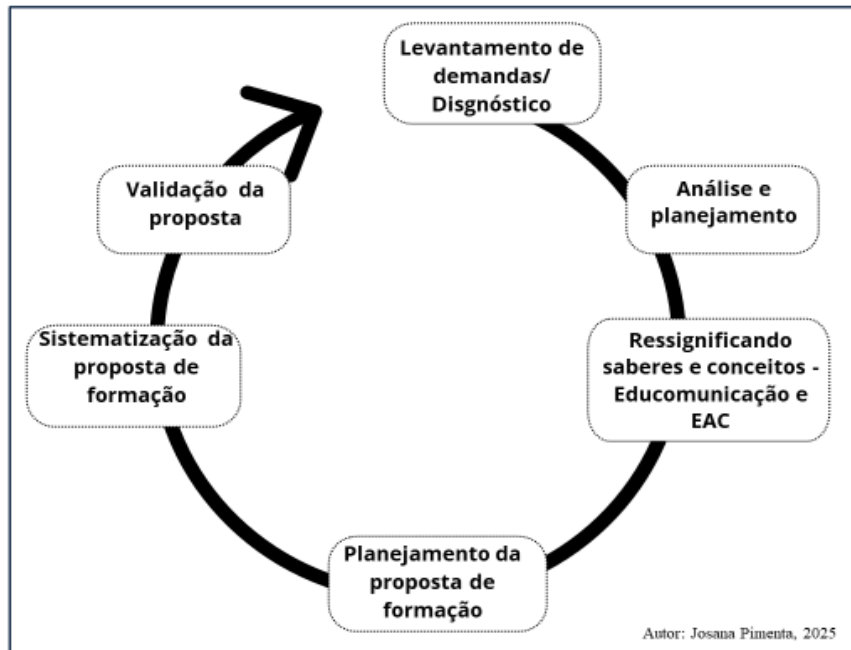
Levantamento de demandas/ Disgnóstico

Análise e planejamento

Ressignificando saberes e conceitos - Educomunicação e EAC

Planejamento da proposta de formação

Sistematização da proposta de formação

Validação da proposta

Autor: Josana Pimenta, 2025